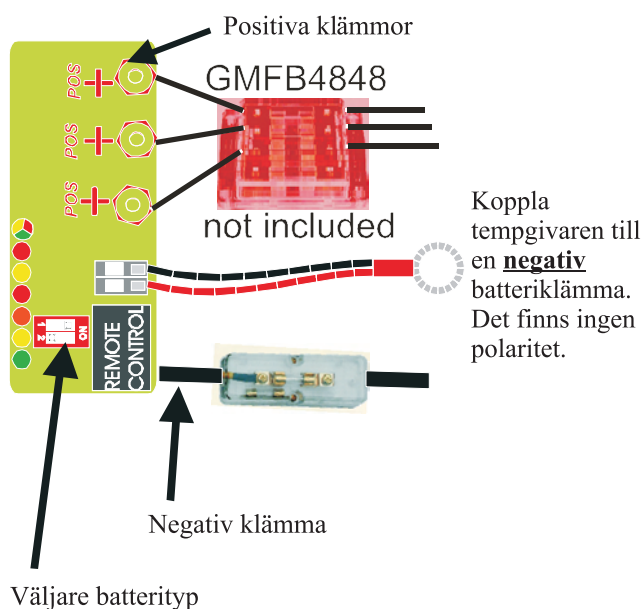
Positiva klämmor

POS +
POS +
POS +

GMFB4848

not included

Koppla tempgivaren till en **negativ** batteriklämma. Det finns ingen polaritet.

1 2
ON

REMOTE CONTROL

Negativ klämma

Väljare batterityp